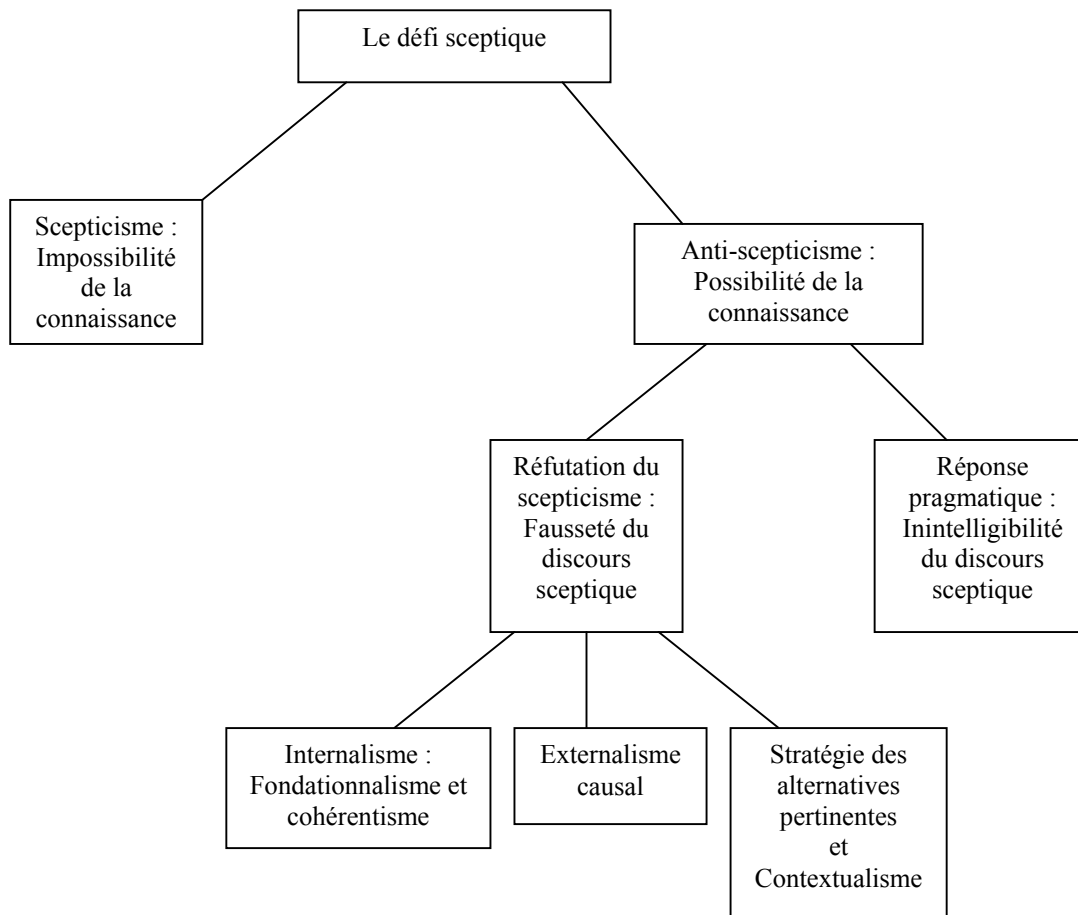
Le défi sceptique

Scepticisme : Impossibilité de la connaissance

Anti-scepticisme : Possibilité de la connaissance

Réfutation du scepticisme : Fausseté du discours sceptique

Réponse pragmatique : Inintelligibilité du discours sceptique

Internalisme : Fondationnalisme et cohérentisme

Externalisme causal

Stratégie des alternatives pertinentes et Contextualisme